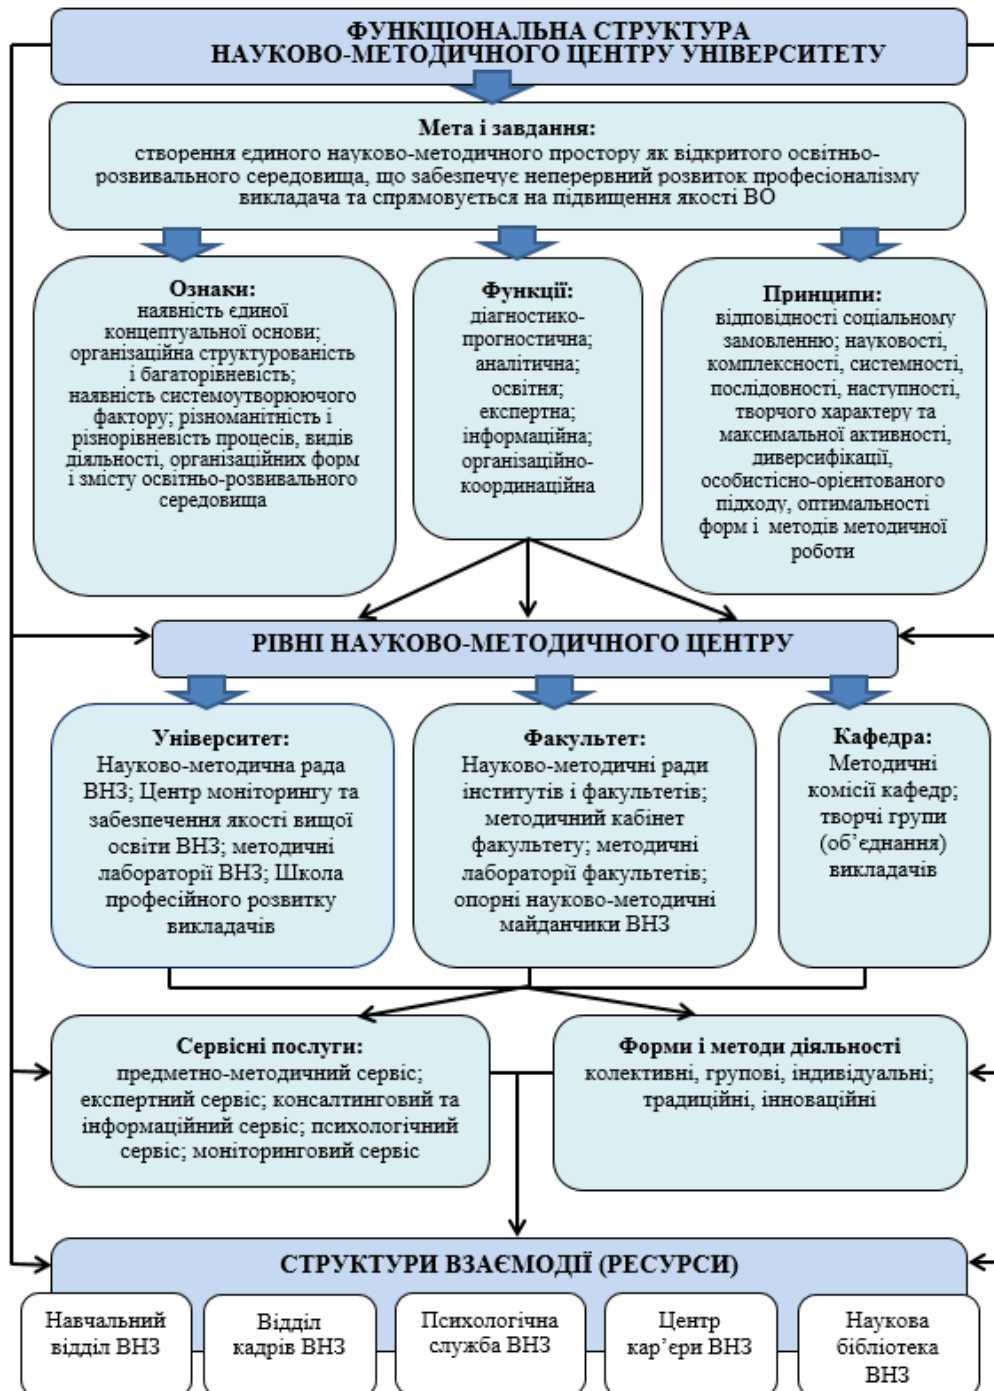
ФУНКЦІОНАЛЬНА СТРУКТУРА НАУКОВО-МЕТОДИЧНОГО ЦЕНТРУ УНІВЕРСИТЕТУ

Мета і завдання:
створення єдиного науково-методичного простору як відкритого освітньо-розвивального середовища, що забезпечує неперервний розвиток професіоналізму викладача та спрямовується на підвищення якості ВО

Ознаки:
наявність єдиної концептуальної основи; організаційна структурованість і багаторівневість; наявність системоутворюючого фактору; різноманітність і різнорівневість процесів, видів діяльності, організаційних форм і змісту освітньо-розвивального середовища

Функції:
діагностико-прогностична; аналітична; освітня; експертна; інформаційна; організаційно-координаційна

Принципи:
відповідності соціальному замовленню; науковості, комплексності, системності, послідовності, наступності, творчого характеру та максимальної активності, диверсифікації, особистісно-орієнтованого підходу, оптимальності форм і методів методичної роботи

РІВНІ НАУКОВО-МЕТОДИЧНОГО ЦЕНТРУ

Університет:
Науково-методична рада ВНЗ; Центр моніторингу та забезпечення якості вищої освіти ВНЗ; методичні лабораторії ВНЗ; Школа професійного розвитку викладачів

Факультет:
Науково-методичні ради інститутів і факультетів; методичний кабінет факультету; методичні лабораторії факультетів; опорні науково-методичні майданчики ВНЗ

Кафедра:
Методичні комісії кафедр; творчі групи (об’єднання) викладачів

Сервісні послуги:
предметно-методичний сервіс; експертний сервіс; консалтинговий та інформаційний сервіс; психологічний сервіс; моніторинговий сервіс

Форми і методи діяльності
колективні, групові, індивідуальні; традиційні, інноваційні

СТРУКТУРИ ВЗАЄМОДІЇ (РЕСУРСИ)

Навчальний відділ ВНЗ

Відділ кадрів ВНЗ

Психологічна служба ВНЗ

Центр кар’єри ВНЗ

Наукова бібліотека ВНЗ